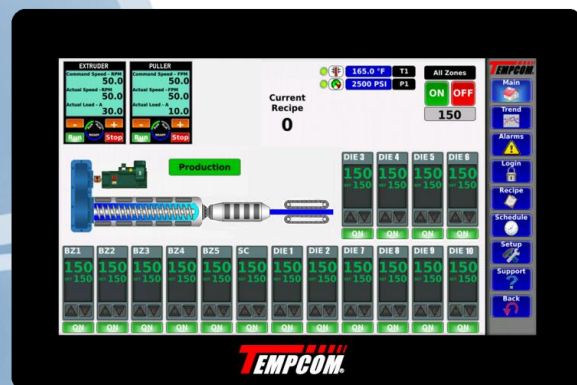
EXTRUDER
Command Speed - RPM
50.0
Actual Speed - RPM
50.0
Actual Load - A
30.0
-
+
Run
Stop

PULLER
Command Speed - FPM
50.0
Actual Speed - FPM
50.0
Actual Load - A
10.0
-
+
Run
Stop

Current Recipe
0

165.0 °F T1
2500 PSI P1

All Zones
ON OFF
150

TEMPCOM
Main
Trend
Alarms
Login
Recipe
Schedule
Setup
Support
Back

Production

| DIE 3 | DIE 4 | DIE 5 | DIE 6 |
|---|---|---|---|
| 150 | 150 | 150 | 150 |
| 150 | 150 | 150 | 150 |
| ON | ON | ON | ON |

| BZ1 | BZ2 | BZ3 | BZ4 | BZ5 | SC | DIE 1 | DIE 2 | DIE 7 | DIE 8 | DIE 9 | DIE 10 |
|---|---|---|---|---|---|---|---|---|---|---|---|
| 150 | 150 | 150 | 150 | 150 | 150 | 150 | 150 | 150 | 150 | 150 | 150 |
| 150 | 150 | 150 | 150 | 150 | 150 | 150 | 150 | 150 | 150 | 150 | 150 |
| ON | ON | ON | ON | ON | ON | ON | ON | ON | ON | ON | ON |

TEMPCOM